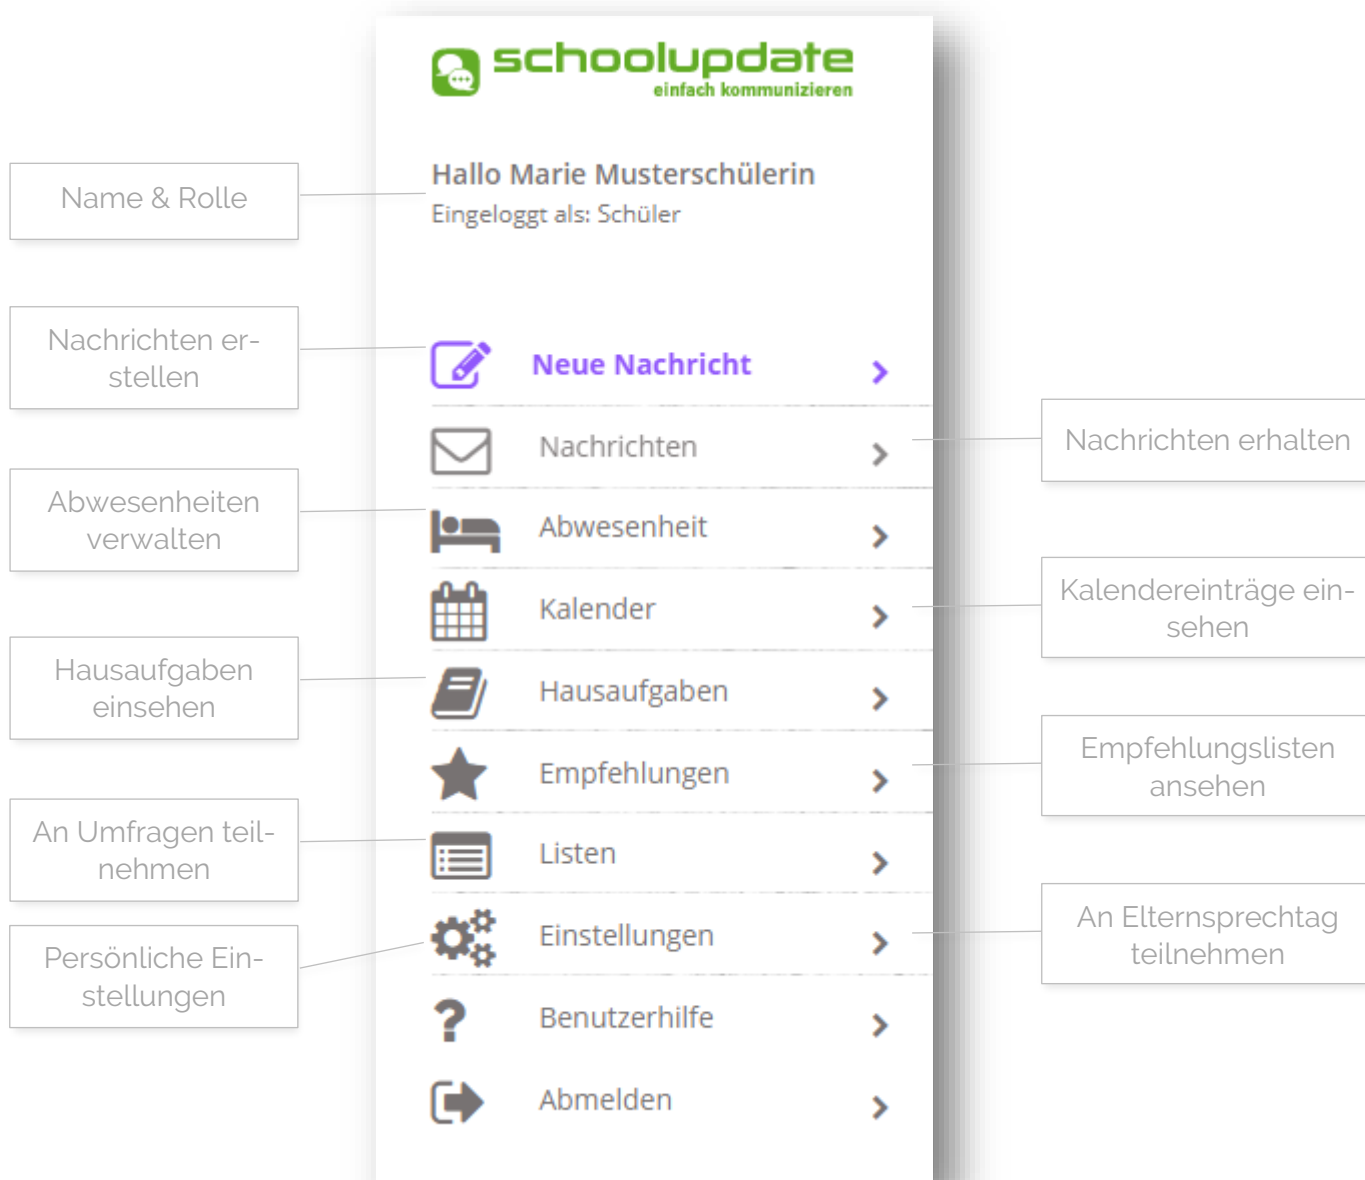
schoolupdate
einfach kommunizieren

Name & Rolle

Hallo Marie Musterschülerin
Eingeloggt als: Schüler

Nachrichten erstellen

Neue Nachricht

Nachrichten

Nachrichten erhalten

Abwesenheiten verwalten

Abwesenheit

Kalender

Kalendereinträge einsehen

Hausaufgaben einsehen

Hausaufgaben

Empfehlungen

Empfehlungslisten ansehen

An Umfragen teilnehmen

Listen

Einstellungen

An Elternsprechtag teilnehmen

Persönliche Einstellungen

Benutzerhilfe

Abmelden